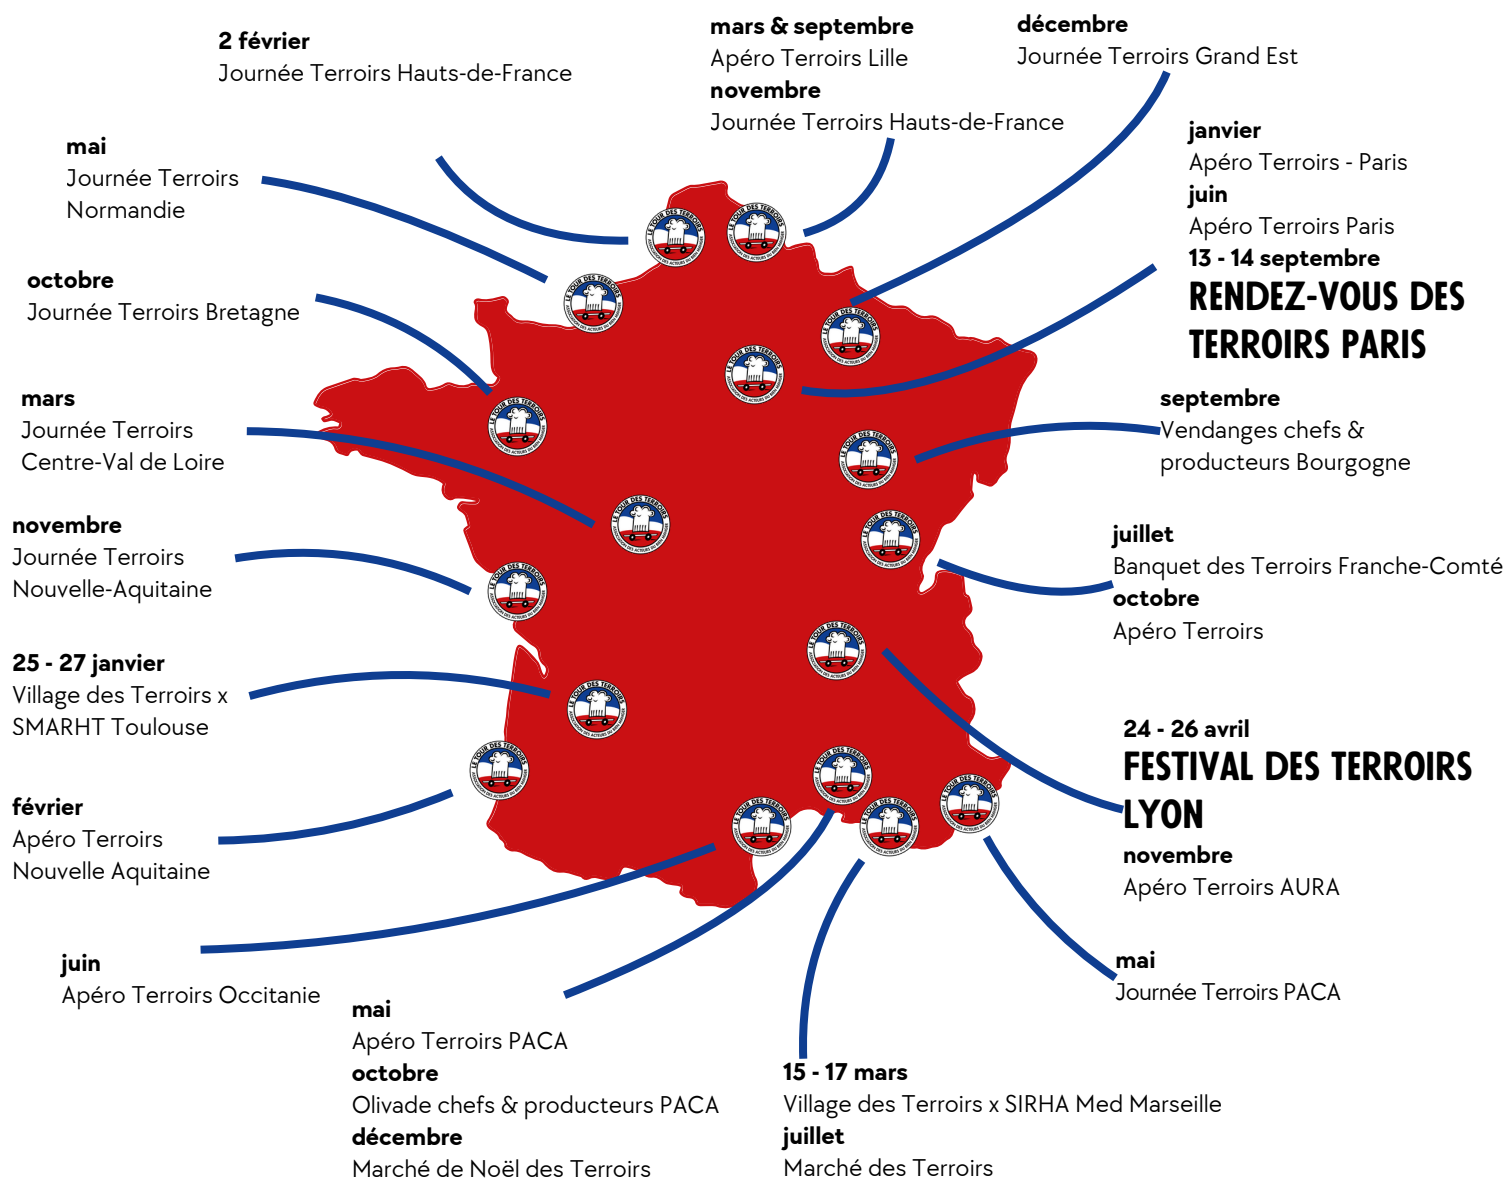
2 février
Journée Terroirs Hauts-de-France

mars & septembre
Apéro Terroirs Lille
novembre
Journée Terroirs Hauts-de-France

décembre
Journée Terroirs Grand Est

mai
Journée Terroirs Normandie

janvier
Apéro Terroirs - Paris
juin
Apéro Terroirs Paris
13 - 14 septembre
RENDEZ-VOUS DES TERROIRS PARIS

octobre
Journée Terroirs Bretagne

mars
Journée Terroirs Centre-Val de Loire

septembre
Vendanges chefs & producteurs Bourgogne

novembre
Journée Terroirs Nouvelle-Aquitaine

juillet
Banquet des Terroirs Franche-Comté
octobre
Apéro Terroirs

25 - 27 janvier
Village des Terroirs x SMARHT Toulouse

24 - 26 avril
FESTIVAL DES TERROIRS LYON
novembre
Apéro Terroirs AURA

février
Apéro Terroirs Nouvelle Aquitaine

juin
Apéro Terroirs Occitanie

mai
Journée Terroirs PACA

mai
Apéro Terroirs PACA
octobre
Olivade chefs & producteurs PACA
décembre
Marché de Noël des Terroirs

15 - 17 mars
Village des Terroirs x SIRHA Med Marseille
juillet
Marché des Terroirs